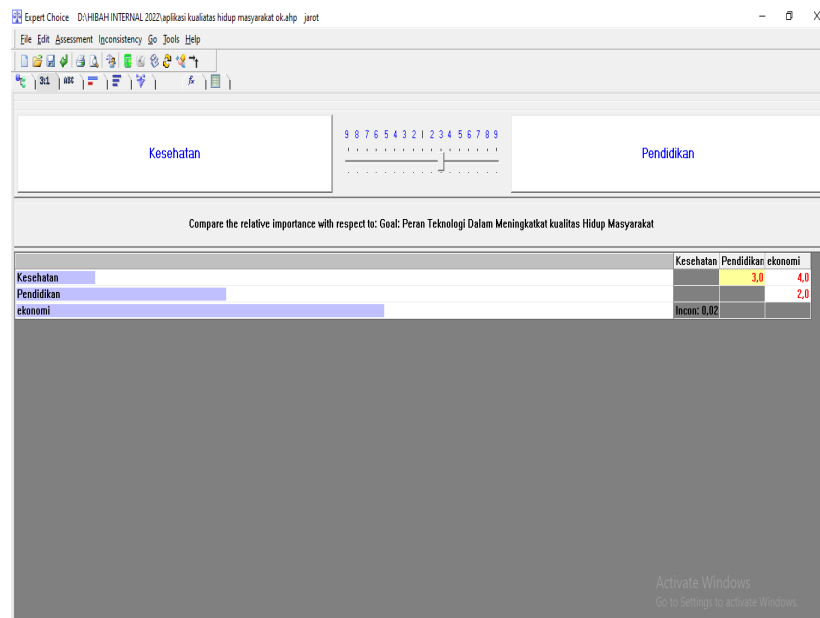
Expert Choice D:\HIBAH INTERNAL 2022\aplikasi kualiatas hidup masyarakat ok.ahp jarot

File Edit Assessment Inconsistency Go Tools Help

3:1 ABC

Kesehatan

9 8 7 6 5 4 3 2 1 2 3 4 5 6 7 8 9

Pendidikan

Compare the relative importance with respect to: Goal: Peran Teknologi Dalam Meningkatkat kualitas Hidup Masyarakat

| | Kesehatan | Pendidikan | ekonomi |
|---|---|---|---|
| Kesehatan | | 3,0 | 4,0 |
| Pendidikan | | | 2,0 |
| ekonomi | Incon: 0,02 | | |

Activate Windows
Go to Settings to activate Windows.